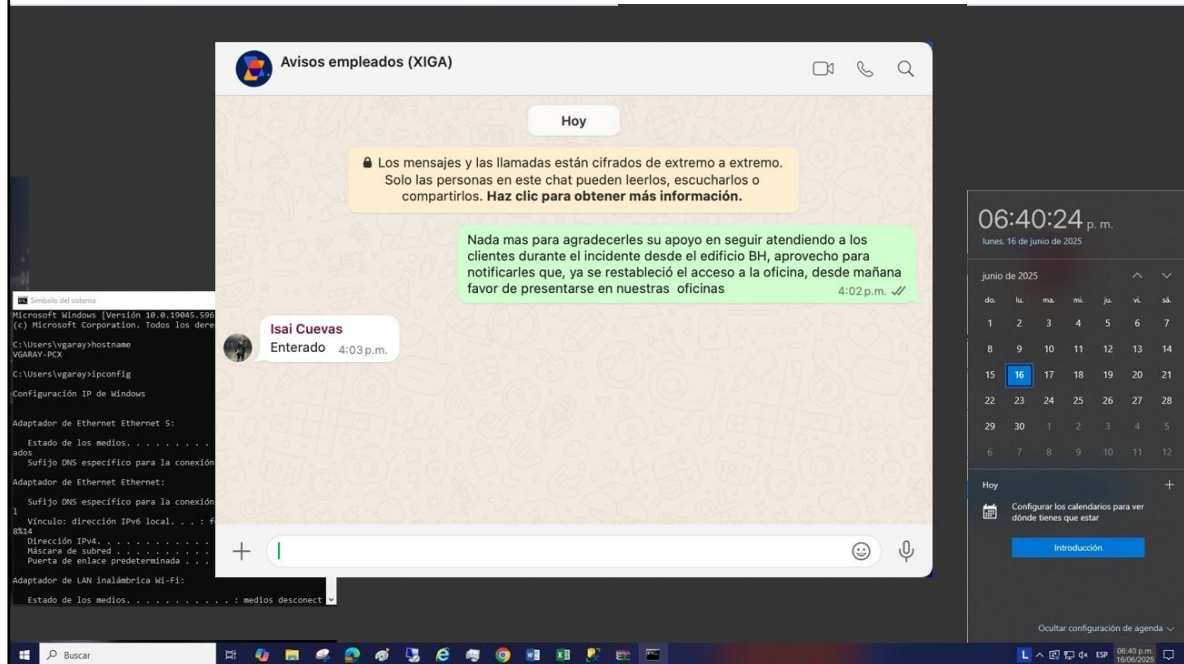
Avisos empleados (XIGA)

Hoy

🔒 Los mensajes y las llamadas están cifrados de extremo a extremo. Solo las personas en este chat pueden leerlos, escucharlos o compartirlos. **Haz clic para obtener más información.**

Nada mas para agradecerles su apoyo en seguir atendiendo a los clientes durante el incidente desde el edificio BH, aprovecho para notificarles que, ya se restableció el acceso a la oficina, desde mañana favor de presentarse en nuestras oficinas 4:02 p.m.

Isai Cuevas
Enterado 4:03 p.m.

Símbolo del sistema
Microsoft Windows [Versión 10.0.19045.596
(c) Microsoft Corporation. Todos los dere

C:\Users\vgaray>hostname
VGARAY-PCX

C:\Users\vgaray>ipconfig

Configuración IP de Windows

Adaptador de Ethernet Ethernet 5:

Estado de los medios. . . . . . . . .
ados
Sufijo DNS específico para la conexión

Adaptador de Ethernet Ethernet:

Sufijo DNS específico para la conexión
1
Vínculo: dirección IPv6 local. . . : f
8%14
Dirección IPv4. . . . . . . . . . .
Máscara de subred . . . . . . . . .
Puerta de enlace predeterminada . . .

Adaptador de LAN inalámbrica Wi-Fi:

Estado de los medios. . . . . . . . . . . : medios desconect

06:40:24 p. m.
lunes, 16 de junio de 2025

junio de 2025

| do. | lu. | ma. | mi. | ju. | vi. | sá. |
|---|---|---|---|---|---|---|
| 1 | 2 | 3 | 4 | 5 | 6 | 7 |
| 8 | 9 | 10 | 11 | 12 | 13 | 14 |
| 15 | 16 | 17 | 18 | 19 | 20 | 21 |
| 22 | 23 | 24 | 25 | 26 | 27 | 28 |
| 29 | 30 | 1 | 2 | 3 | 4 | 5 |
| 6 | 7 | 8 | 9 | 10 | 11 | 12 |

Hoy
Configurar los calendarios para ver dónde tienes que estar
Introducción

Ocultar configuración de agenda

Buscar

ESP 06:40 p.m. 16/06/2025